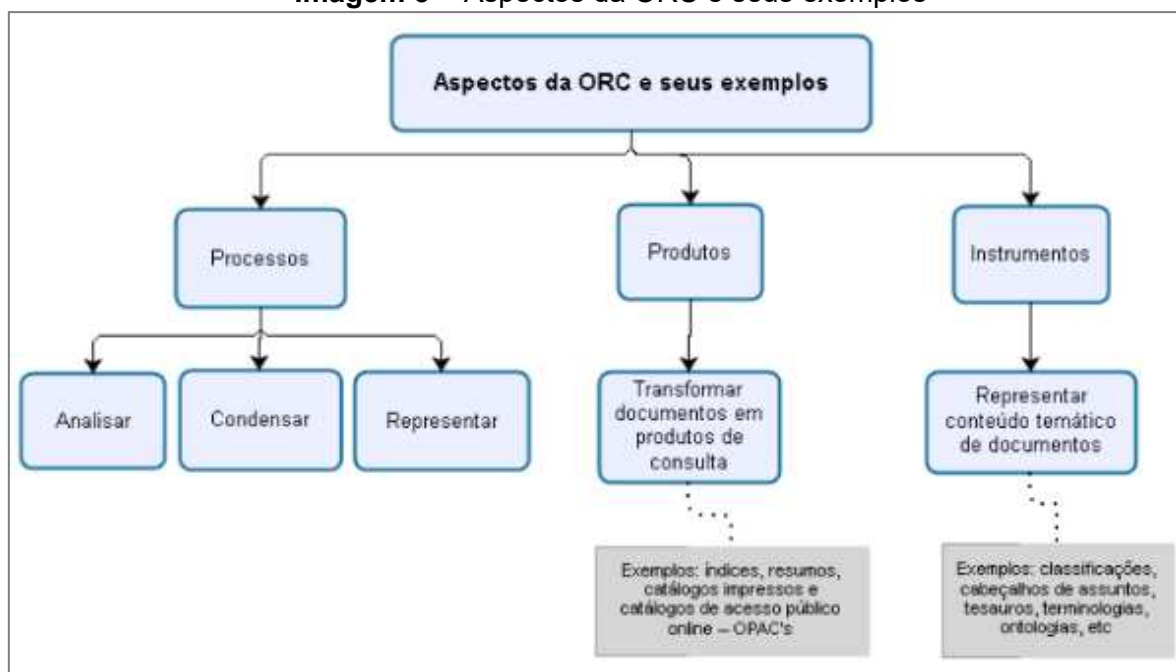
**Imagem 3** – Aspectos da ORC e seus exemplos

Aspectos da ORC e seus exemplos

Processos

Produtos

Instrumentos

Analisar

Condensar

Representar

Transformar documentos em produtos de consulta

Representar conteúdo temático de documentos

Exemplos: índices, resumos, catálogos impressos e catálogos de acesso público online – OPAC's

Exemplos: classificações, cabeçalhos de assuntos, tesauros, terminologias, ontologias, etc